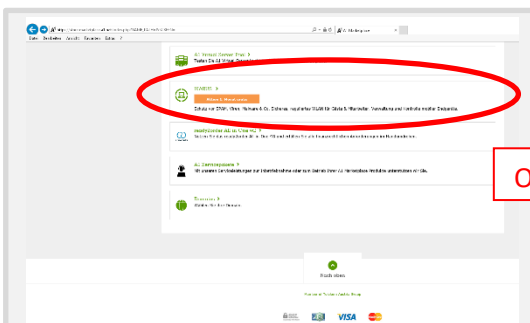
Datei Bearbeiten Ansicht Favoriten Extras ?

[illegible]

WLAN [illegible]

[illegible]

Schutz vor DNMI, Viren, Malware & Co. Sicheres, reguliertes WLAN für Gäste & Mitarbeiter. Verwaltung und Kontrolle mobiler Endgeräte.

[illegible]

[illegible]

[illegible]

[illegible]

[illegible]

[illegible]

Nach oben

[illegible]

VISA

O